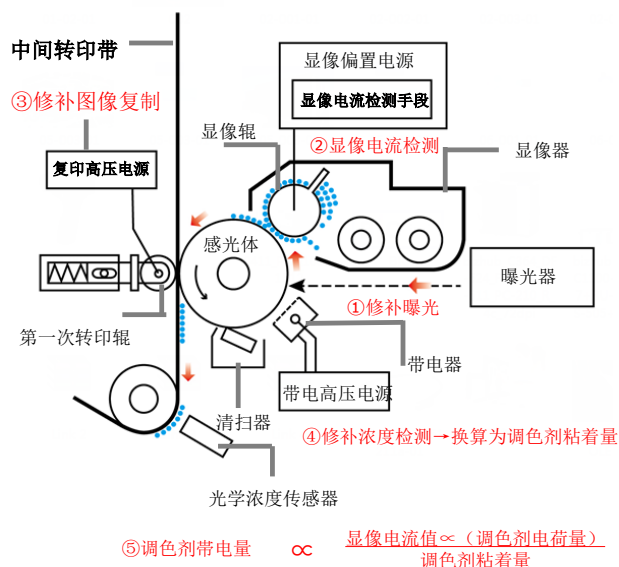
中间转印带

③修补图像复制

复印高压电源

第一次转印辊

显像偏置电源

显像电流检测手段

②显像电流检测

显像辊

显像器

感光体

曝光器

①修补曝光

带电器

带电高压电源

清扫器

④修补浓度检测→换算为调色剂粘着量

光学浓度传感器

⑤调色剂带电量 $\propto$ $\frac{\text{显像电流值} \propto \text{（调色剂电荷量）}}{\text{调色剂粘着量}}$